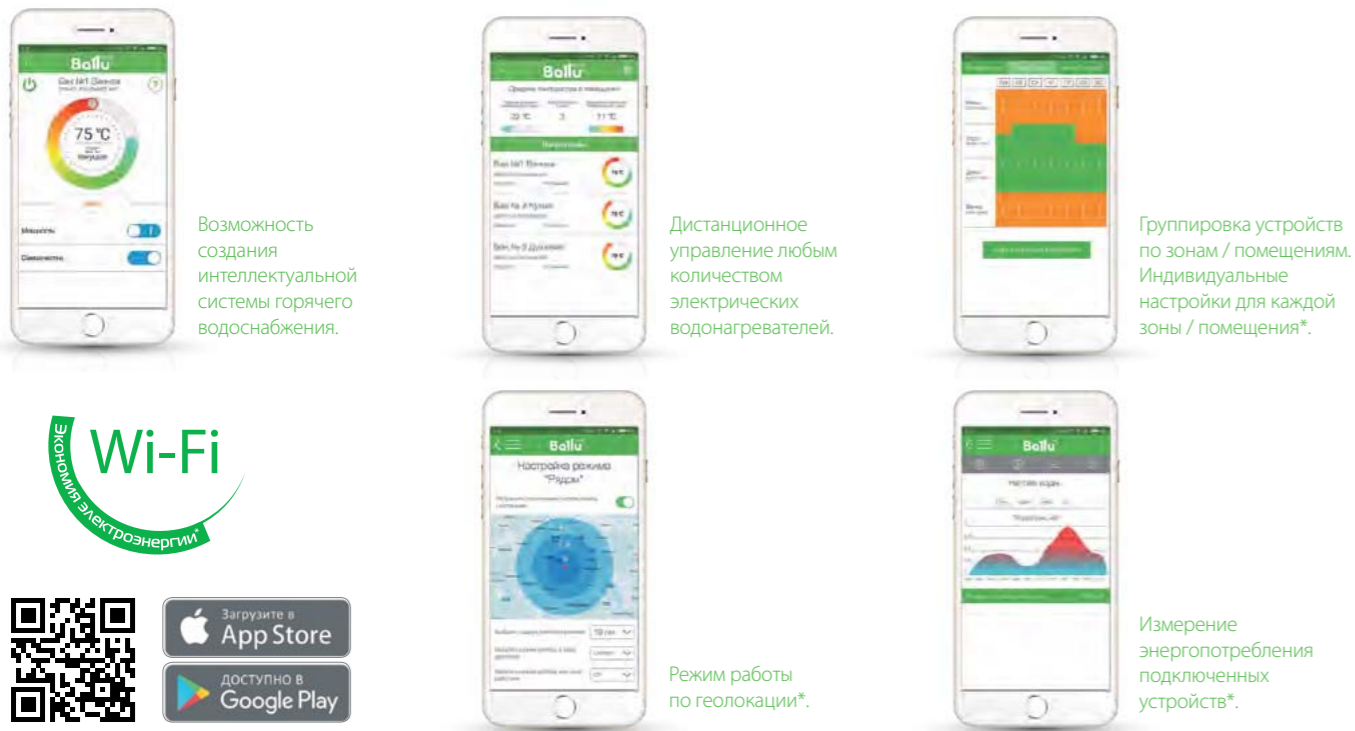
Ballu

75 °C

Возможность создания интеллектуальной системы горячего водоснабжения.

Ballu

Дистанционное управление любым количеством электрических водонагревателей.

Группировка устройств по зонам / помещениям. Индивидуальные настройки для каждой зоны / помещения*.

Wi-Fi
экономия электроэнергии*

Загрузите в
App Store

ДОСТУПНО В
Google Play

Ballu
Настройка режима "Рядом"

Режим работы по геолокации*.

Ballu

Измерение энергопотребления подключенных устройств*.